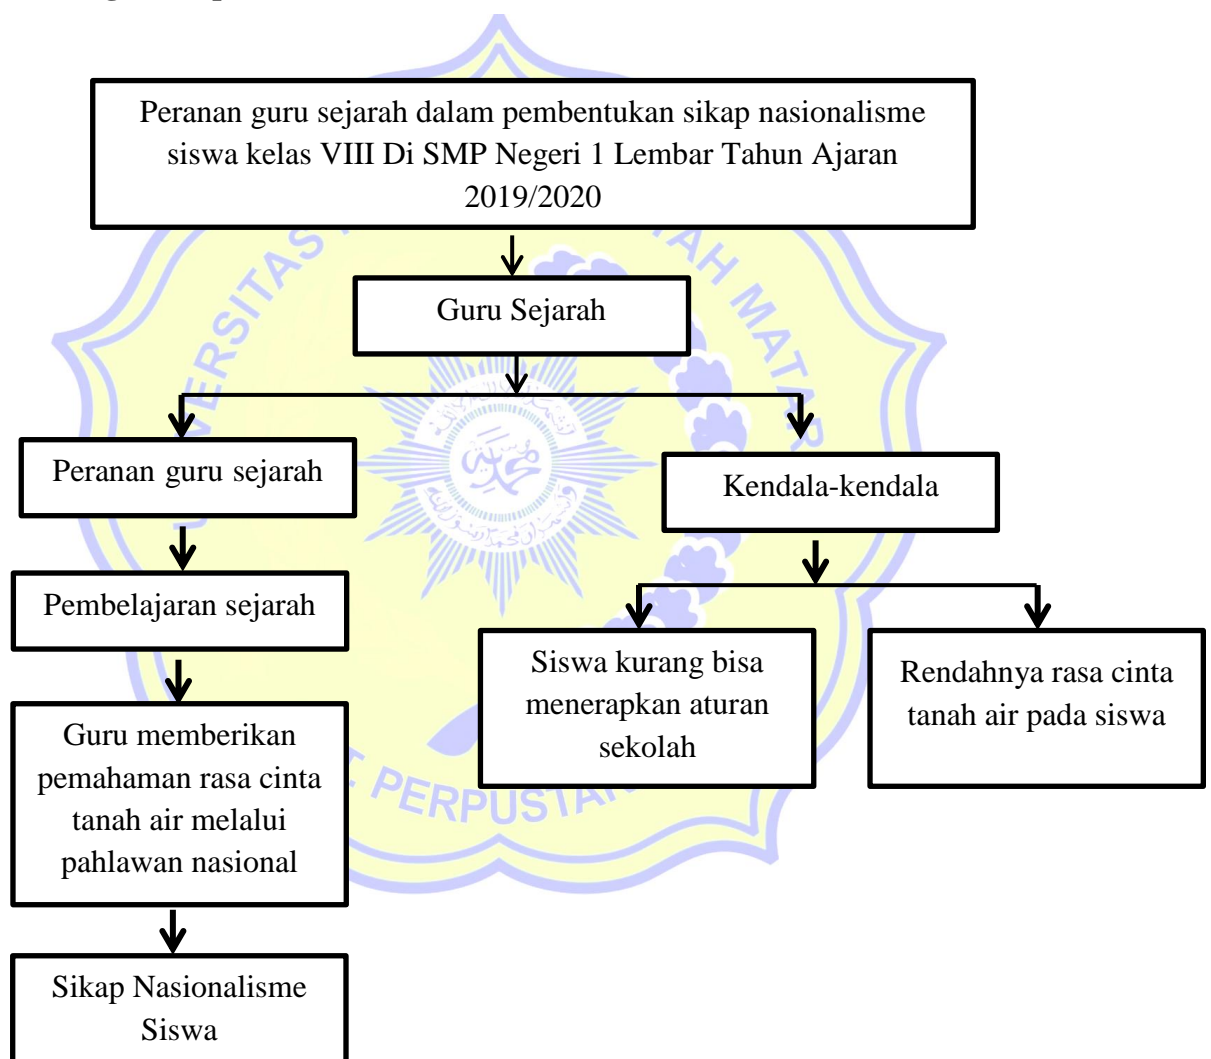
Peranan guru sejarah dalam pembentukan sikap nasionalisme siswa kelas VIII Di SMP Negeri 1 Lembar Tahun Ajaran 2019/2020

Guru Sejarah

Peranan guru sejarah

Pembelajaran sejarah

Guru memberikan pemahaman rasa cinta tanah air melalui pahlawan nasional

Sikap Nasionalisme Siswa

Kendala-kendala

Siswa kurang bisa menerapkan aturan sekolah

Rendahnya rasa cinta tanah air pada siswa